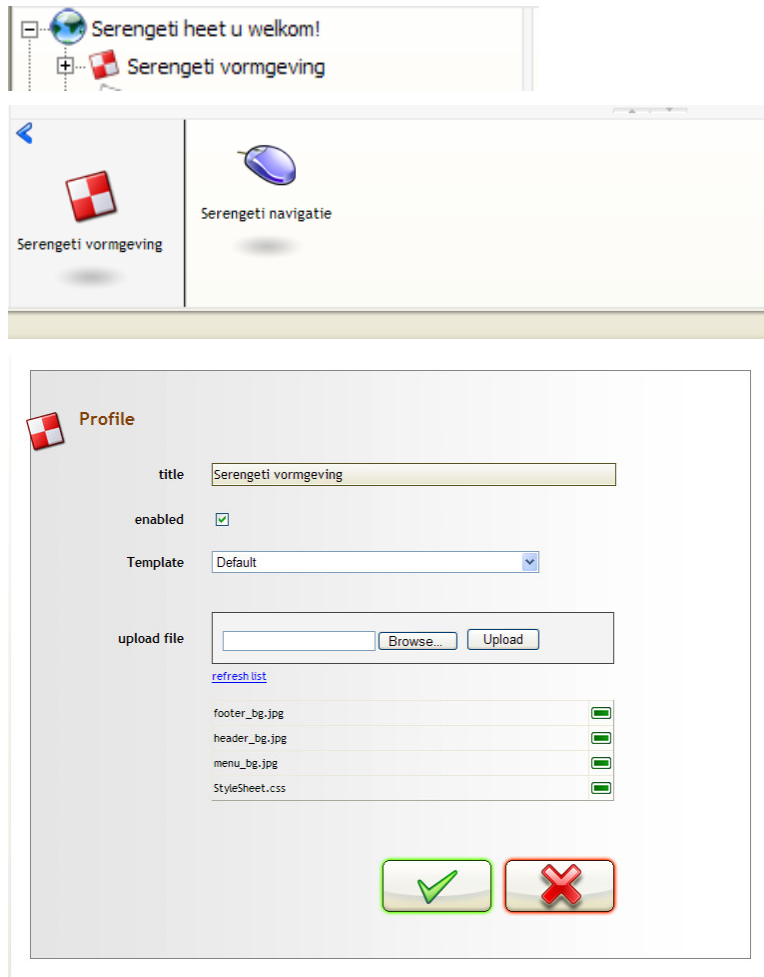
Serengeti heet u welkom!

Serengeti vormgeving

<

Serengeti vormgeving

Serengeti navigatie

Profile

title Serengeti vormgeving

enabled

Template Default

upload file Browse... Upload

refresh list

footer_bg.jpg

header_bg.jpg

menu_bg.jpg

StyleSheet.css